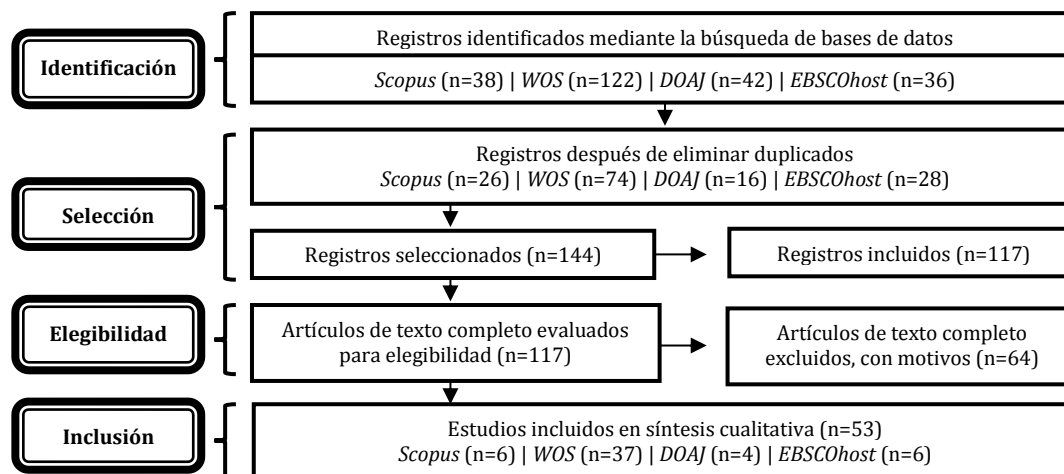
Identificación

Registros identificados mediante la búsqueda de bases de datos

*Scopus* (n=38) | *WOS* (n=122) | *DOAJ* (n=42) | *EBSCOhost* (n=36)

Selección

Registros después de eliminar duplicados
*Scopus* (n=26) | *WOS* (n=74) | *DOAJ* (n=16) | *EBSCOhost* (n=28)

Registros seleccionados (n=144)

Registros incluidos (n=117)

Elegibilidad

Artículos de texto completo evaluados para elegibilidad (n=117)

Artículos de texto completo excluidos, con motivos (n=64)

Inclusión

Estudios incluidos en síntesis cualitativa (n=53)
*Scopus* (n=6) | *WOS* (n=37) | *DOAJ* (n=4) | *EBSCOhost* (n=6)